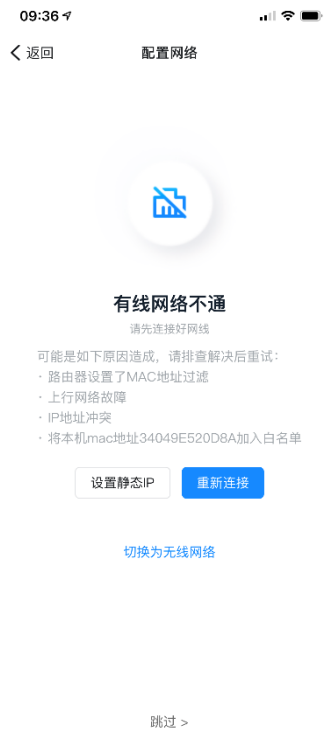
09:36

< 返回

配置网络

有线网络不通

请先连接好网线

可能是如下原因造成，请排查解决后重试：
· 路由器设置了MAC地址过滤
· 上行网络故障
· IP地址冲突
· 将本机mac地址34049E520D8A加入白名单

设置静态IP

重新连接

切换为无线网络

跳过 >